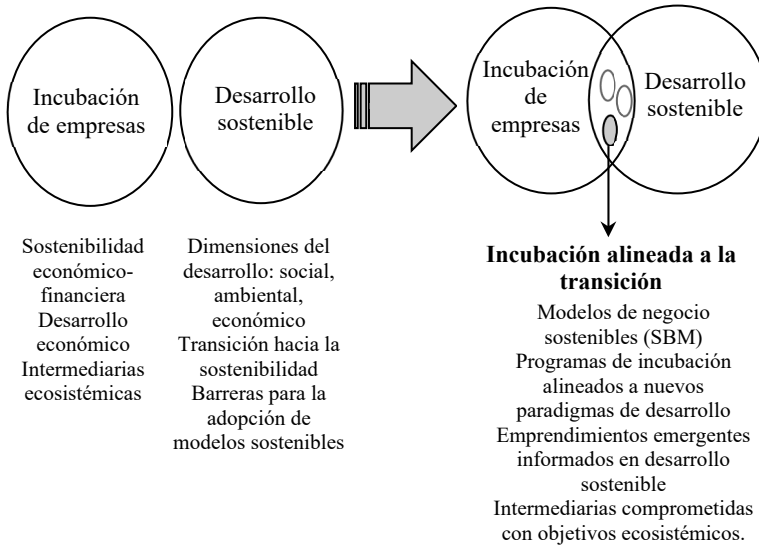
Incubación de empresas

Desarrollo sostenible

Incubación de empresas

Desarrollo sostenible

Sostenibilidad económico-financiera
Desarrollo económico
Intermediarias ecosistémicas

Dimensiones del desarrollo: social, ambiental, económico
Transición hacia la sostenibilidad
Barreras para la adopción de modelos sostenibles

**Incubación alineada a la transición**

Modelos de negocio sostenibles (SBM)
Programas de incubación alineados a nuevos paradigmas de desarrollo
Emprendimientos emergentes informados en desarrollo sostenible
Intermediarias comprometidas con objetivos ecosistémicos.